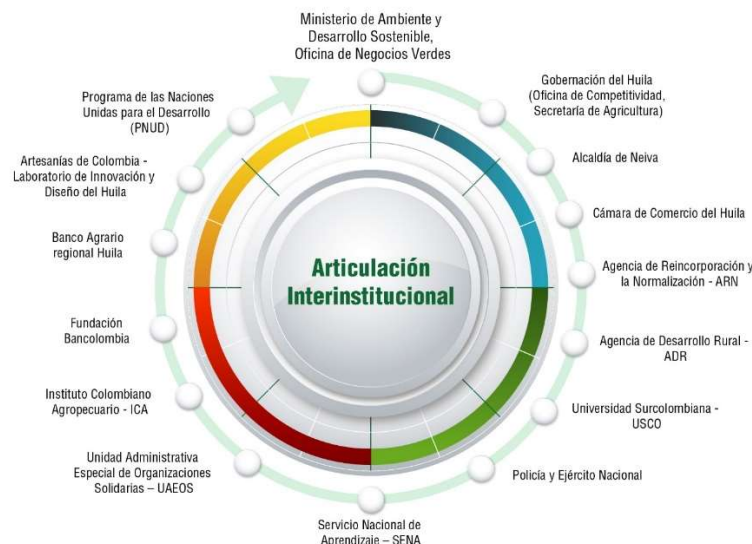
Ministerio de Ambiente y Desarrollo Sostenible, Oficina de Negocios Verdes

Gobernación del Huila (Oficina de Competitividad, Secretaría de Agricultura)

Alcaldía de Neiva

Cámara de Comercio del Huila

Agencia de Reincorporación y la Normalización - ARN

Agencia de Desarrollo Rural - ADR

Universidad Surcolombiana - USCO

Policía y Ejército Nacional

Servicio Nacional de Aprendizaje – SENA

Unidad Administrativa Especial de Organizaciones Solidarias – UAEOS

Instituto Colombiano Agropecuario - ICA

Fundación Bancolombia

Banco Agrario regional Huila

Artesanías de Colombia - Laboratorio de Innovación y Diseño del Huila

Programa de las Naciones Unidas para el Desarrollo (PNUD)

Articulación Interinstitucional